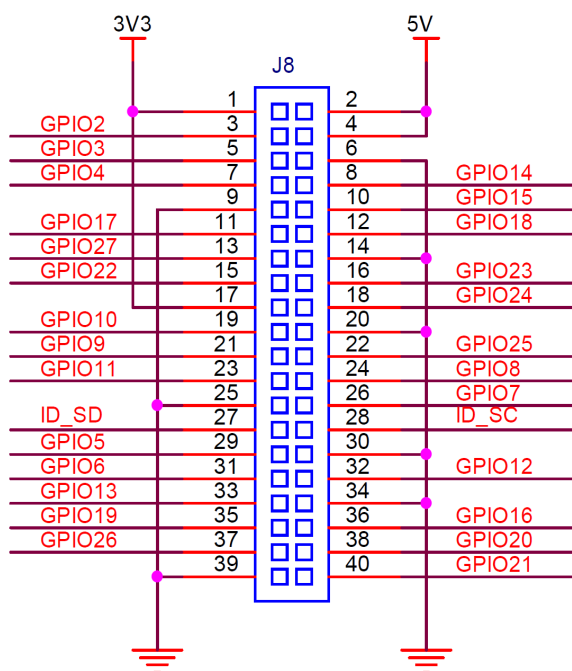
3V3

5V

J8

| | | | |
|---|---|---|---|
| | 1 | 2 | |
| GPIO2 | 3 | 4 | |
| GPIO3 | 5 | 6 | |
| GPIO4 | 7 | 8 | GPIO14 |
| | 9 | 10 | GPIO15 |
| GPIO17 | 11 | 12 | GPIO18 |
| GPIO27 | 13 | 14 | |
| GPIO22 | 15 | 16 | GPIO23 |
| | 17 | 18 | GPIO24 |
| GPIO10 | 19 | 20 | |
| GPIO9 | 21 | 22 | GPIO25 |
| GPIO11 | 23 | 24 | GPIO8 |
| | 25 | 26 | GPIO7 |
| ID_SD | 27 | 28 | ID_SC |
| GPIO5 | 29 | 30 | |
| GPIO6 | 31 | 32 | GPIO12 |
| GPIO13 | 33 | 34 | |
| GPIO19 | 35 | 36 | GPIO16 |
| GPIO26 | 37 | 38 | GPIO20 |
| | 39 | 40 | GPIO21 |